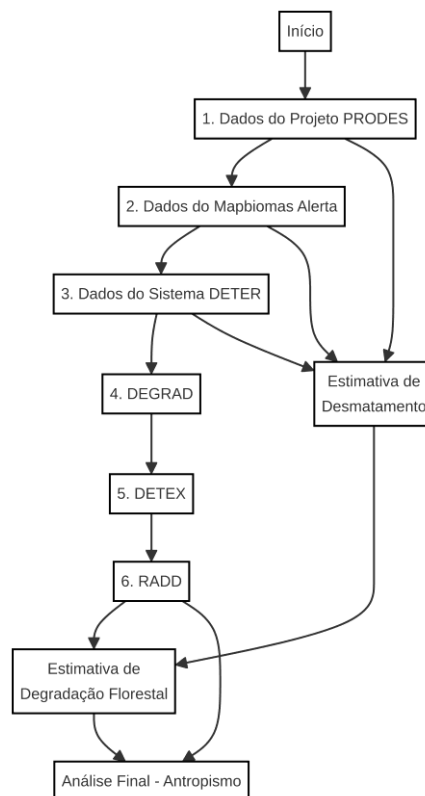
Início

1. Dados do Projeto PRODES

2. Dados do Mapbiomas Alerta

3. Dados do Sistema DETER

Estimativa de Desmatamento

4. DEGRAD

5. DETEX

6. RADD

Estimativa de Degradação Florestal

Análise Final - Antropismo